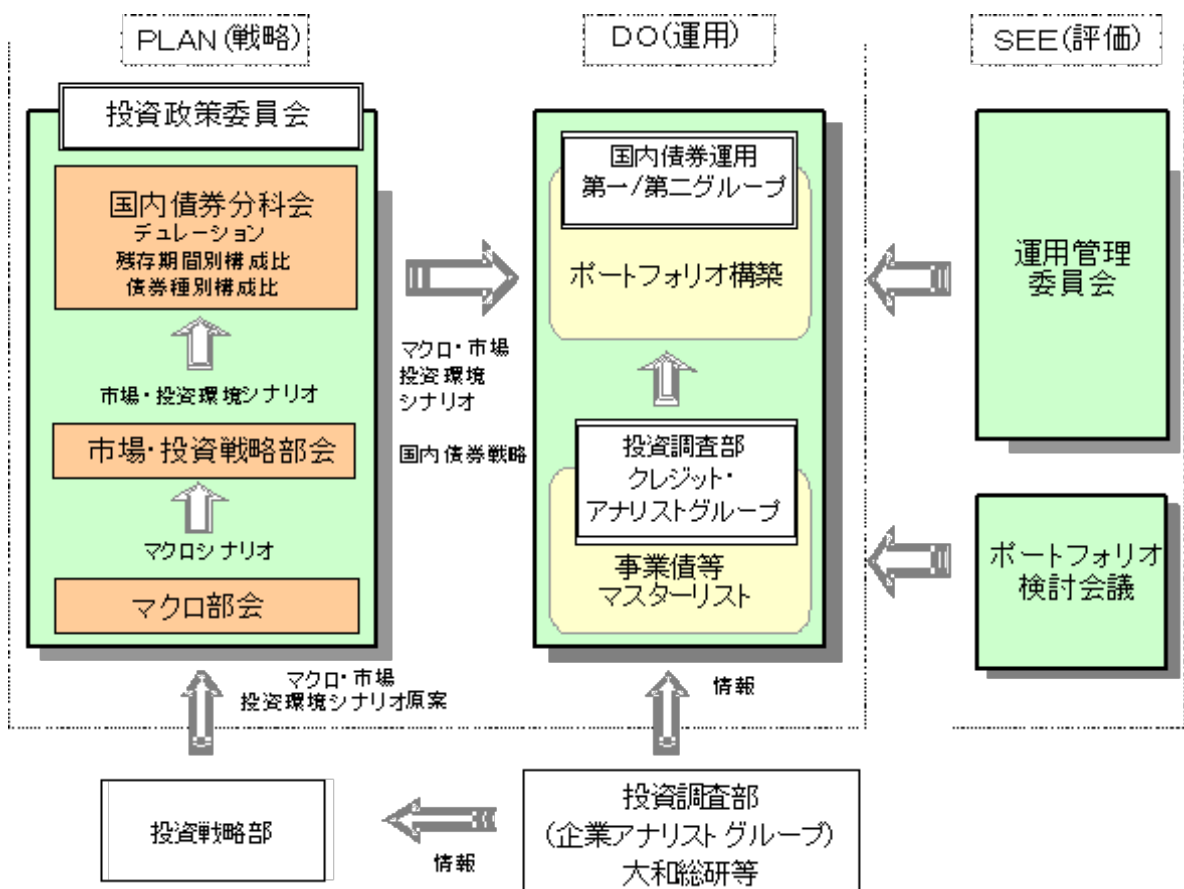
PLAN(戦略)

DO(運用)

SEE(評価)

投資政策委員会

国内債券分科会
デュレーション
残存期間別構成比
債券種別構成比

市場・投資環境シナリオ

市場・投資戦略部会

マクロシナリオ

マクロ部会

マクロ・市場
投資環境
シナリオ

国内債券戦略

国内債券運用
第一/第二グループ

ポートフォリオ構築

投資調査部
クレジット・
アナリストグループ

事業債等
マスターリスト

運用管理
委員会

ポートフォリオ
検討会議

マクロ・市場
投資環境シナリオ原案

情報

投資戦略部

情報

投資調査部
(企業アナリストグループ)
大和総研等